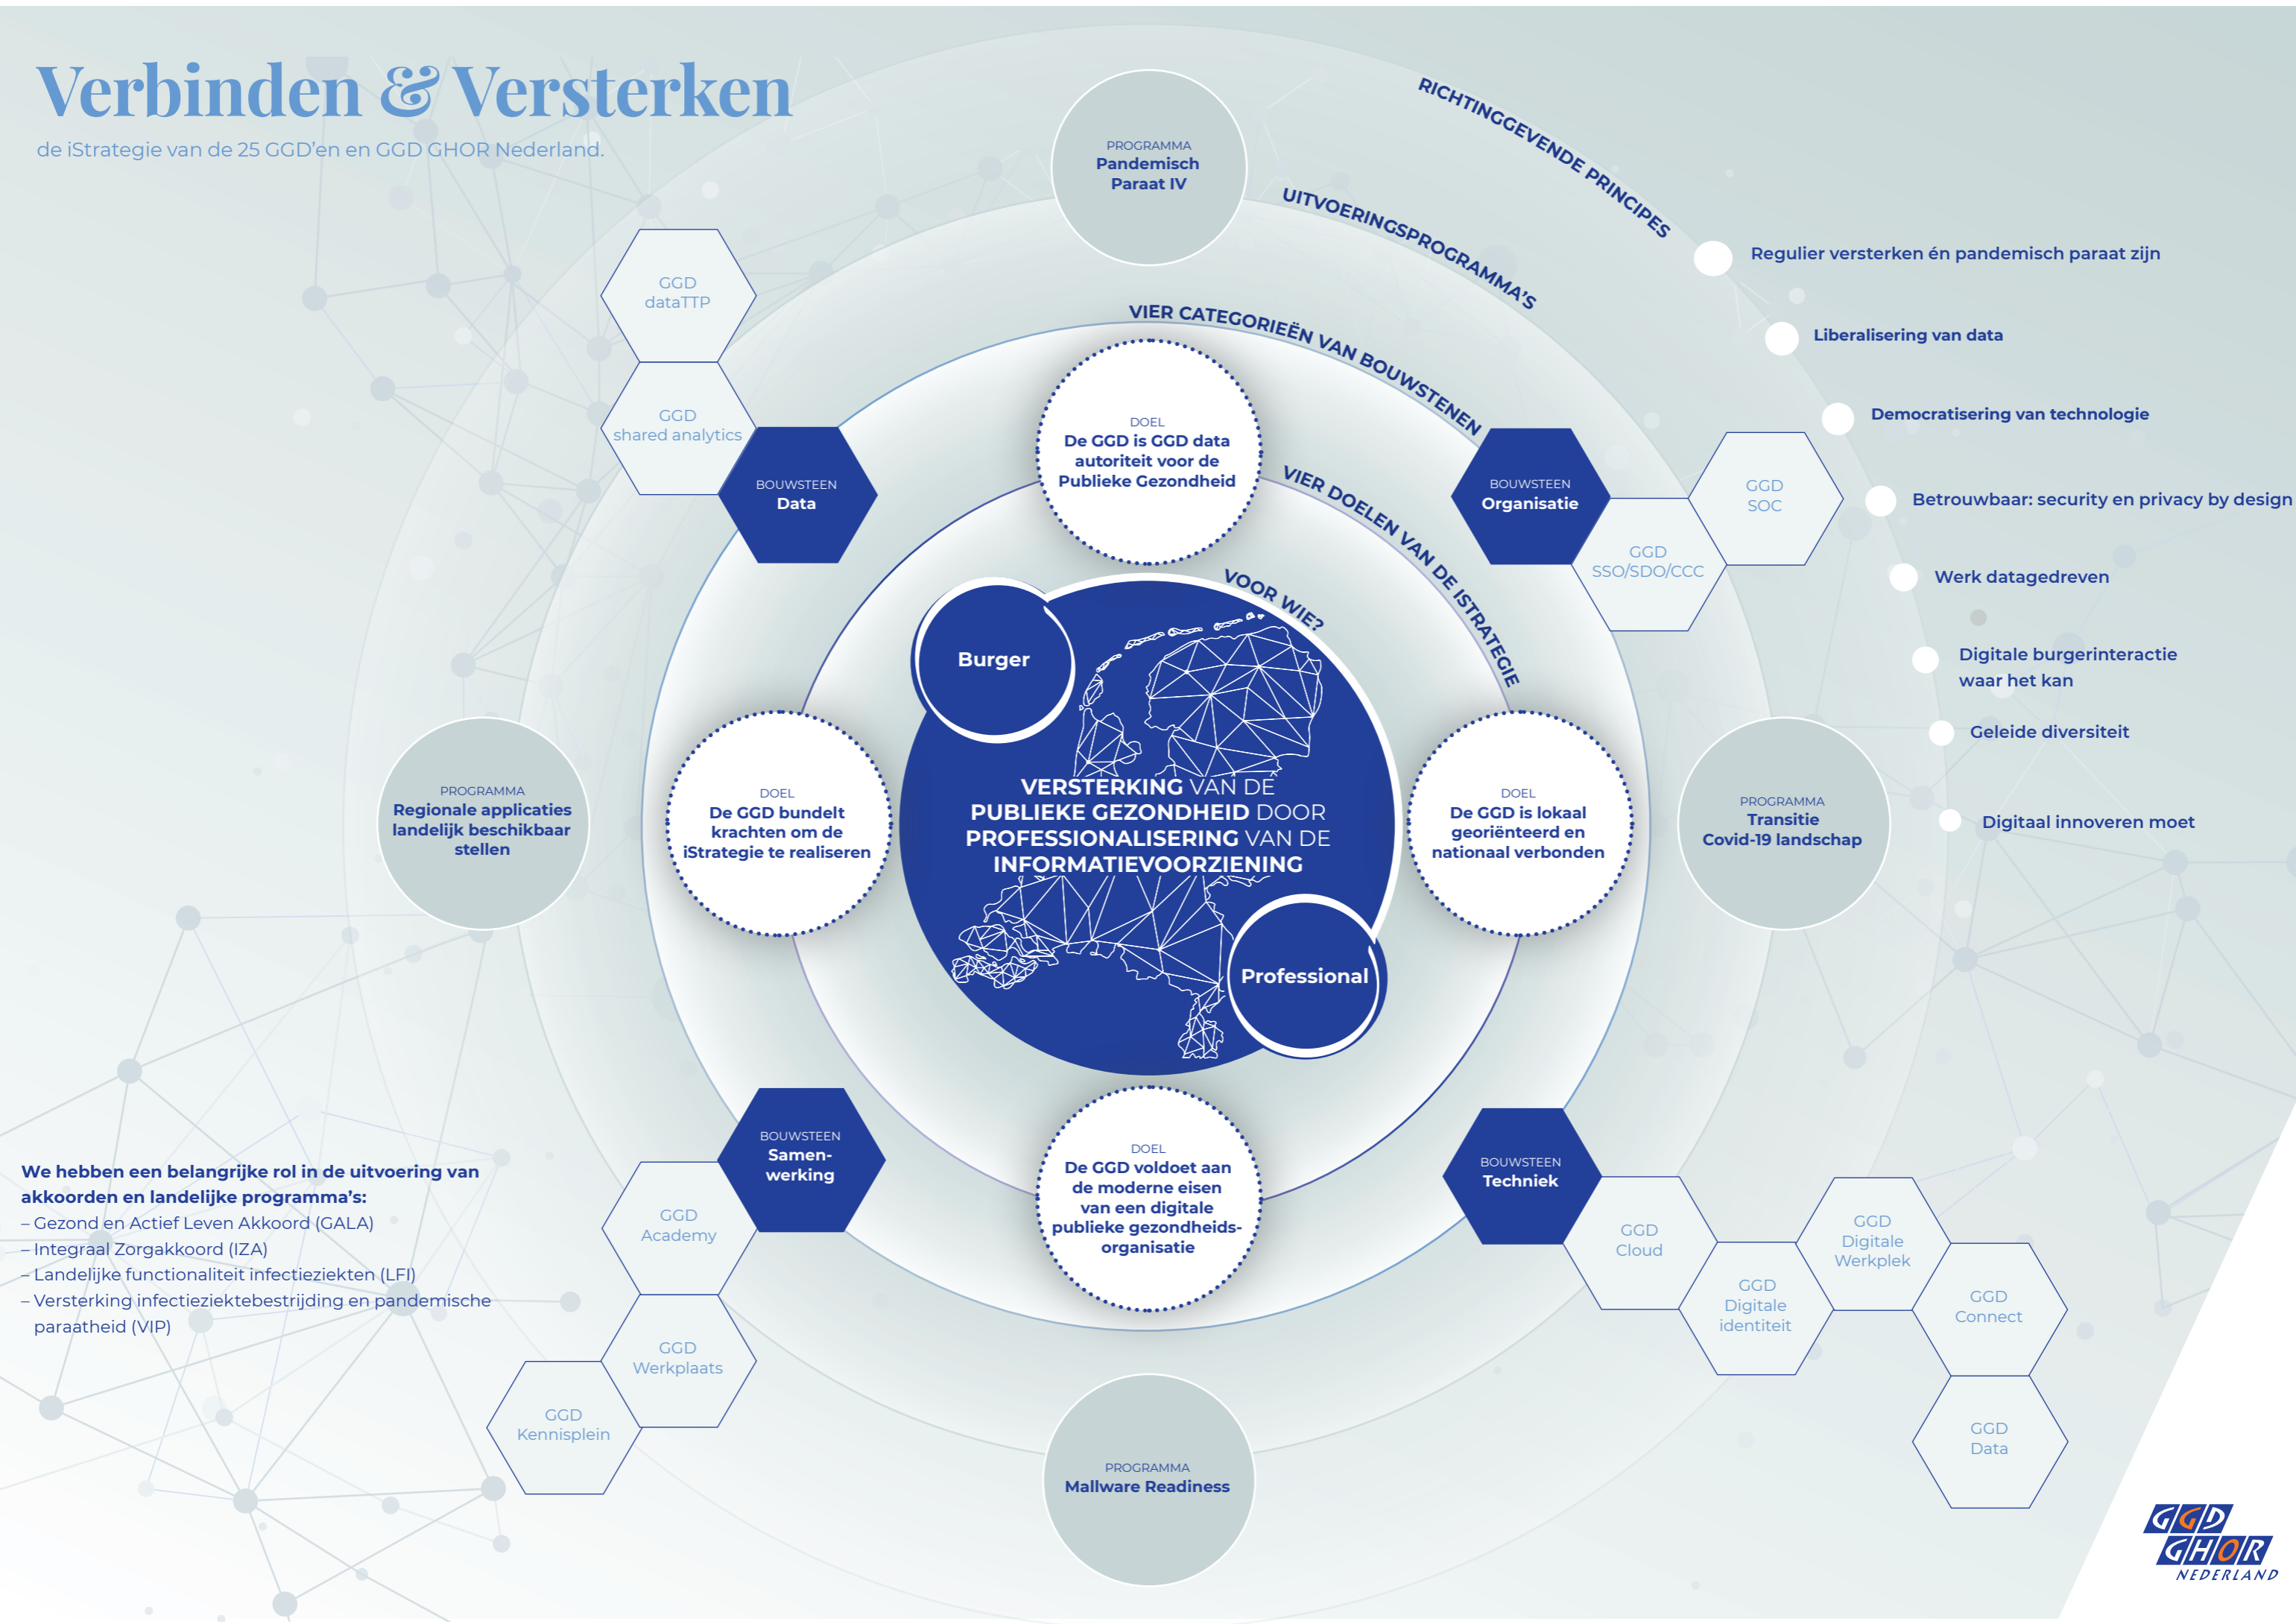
Verbinden & Versterken

de iStrategie van de 25 GGD'en en GGD GHOR Nederland.

PROGRAMMA
Pandemisch Paraat IV

RICHTINGGEVENDE PRINCIPES

UITVOERINGSPROGRAMMA'S

VIER CATEGORIEËN VAN BOUWSTENEN

VIER DOELEN VAN DE ISTRATEGIE

VOOR WIE?

Regulier versterken én pandemisch paraat zijn

Liberalisering van data

Democratisering van technologie

Betrouwbaar: security en privacy by design

Werk datagedreven

Digitale burgerinteractie waar het kan

Geleide diversiteit

Digitaal innoveren moet

GGD dataTTP

GGD shared analytics

BOUWSTEEN
Data

DOEL
De GGD is GGD data autoriteit voor de Publieke Gezondheid

BOUWSTEEN
Organisatie

GGD SOC

GGD SSO/SDO/CCC

Burger

VERSTERKING VAN DE PUBLIEKE GEZONDHEID DOOR PROFESSIONALISERING VAN DE INFORMATIEVOORZIENING

Professional

PROGRAMMA
Regionale applicaties landelijk beschikbaar stellen

DOEL
De GGD bundelt krachten om de iStrategie te realiseren

DOEL
De GGD is lokaal georiënteerd en nationaal verbonden

PROGRAMMA
Transitie Covid-19 landschap

BOUWSTEEN
Samen-werking

DOEL
De GGD voldoet aan de moderne eisen van een digitale publieke gezondheids-organisatie

BOUWSTEEN
Techniek

We hebben een belangrijke rol in de uitvoering van akkoorden en landelijke programma's:
– Gezond en Actief Leven Akkoord (GALA)
– Integraal Zorgakkoord (IZA)
– Landelijke functionaliteit infectieziekten (LFI)
– Versterking infectieziektebestrijding en pandemische paraatheid (VIP)

GGD Academy

GGD Werkplaats

GGD Kennisplein

GGD Cloud

GGD Digitale identiteit

GGD Digitale Werkplek

GGD Connect

GGD Data

PROGRAMMA
Mallware Readiness

GGD GHOR NEDERLAND